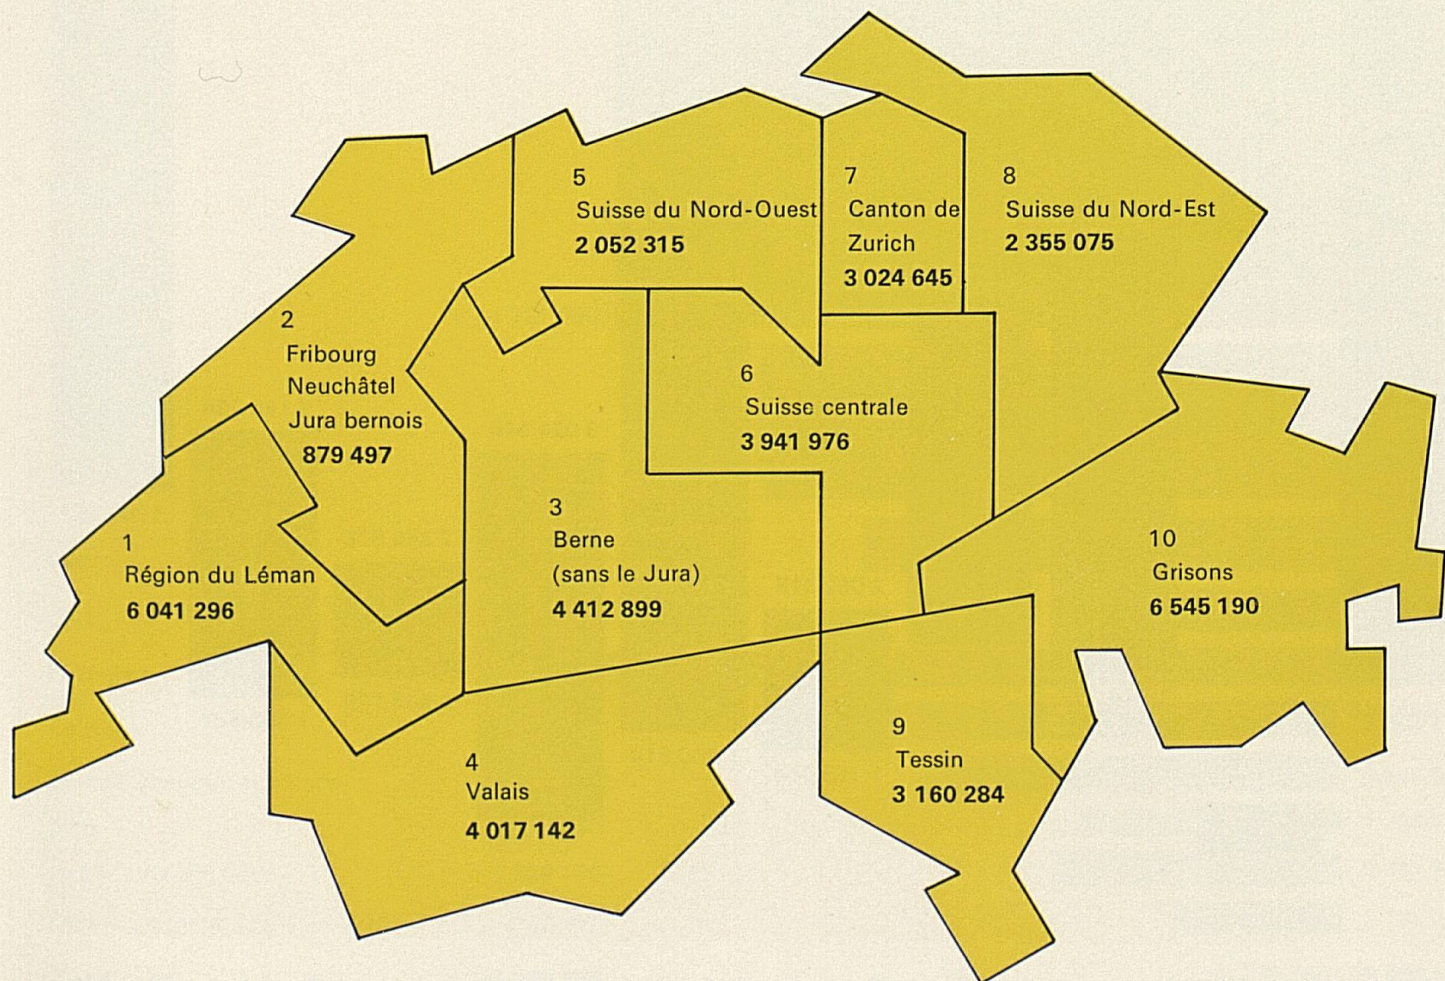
5
Suisse du Nord-Ouest
2 052 315

7
Canton de Zurich
3 024 645

8
Suisse du Nord-Est
2 355 075

2
Fribourg
Neuchâtel
Jura bernois
879 497

6
Suisse centrale
3 941 976

3
Berne
(sans le Jura)
4 412 899

1
Région du Léman
6 041 296

10
Grisons
6 545 190

9
Tessin
3 160 284

4
Valais
4 017 142